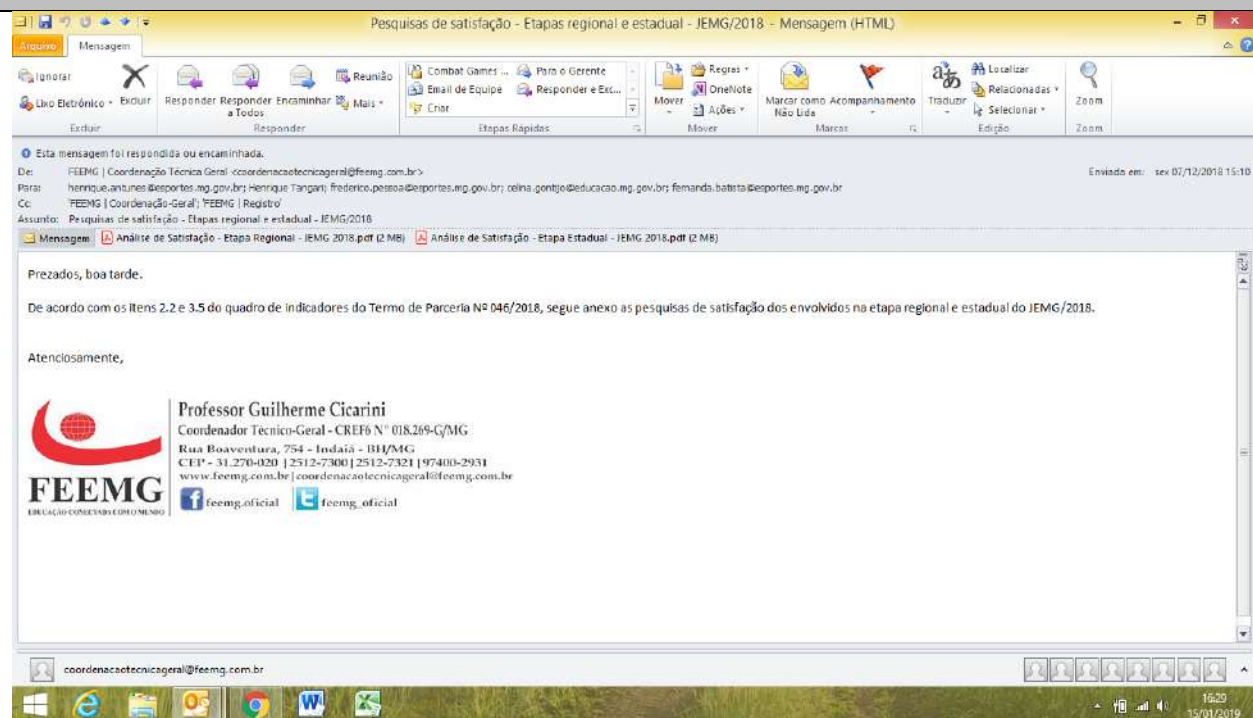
Pesquisas de satisfação - Etapas regional e estadual - JEMG/2018 - Mensagem (HTML)

Arquivo Mensagem

Ignorar
Lixo Eletrônico
Excluir
Excluir

Responder Responder a Todos Encaminhar
Reunião
Mais
Responder

Combat Games ...
Email de Equipe
Criar
Para o Gerente
Responder e Exc...
Etapas Rápidas

Mover
Regras
OneNote
Ações
Mover

Marcar como Não Lida
Acompanhamento
Marcas

Traduzir
Localizar
Relacionadas
Selecionar
Edição

Zoom
Zoom

Esta mensagem foi respondida ou encaminhada.
De: FEEMG | Coordenação Técnica Geral <coordenacaotecnicageral@feemg.com.br>
Enviada em: sex 07/12/2018 15:10
Para: henrique.antunes@esportes.mg.gov.br; Henrique Tangari; frederico.pessoa@esportes.mg.gov.br; celina.gontijo@educacao.mg.gov.br; fernanda.batista@esportes.mg.gov.br
Cc: 'FEEMG | Coordenação-Geral'; 'FEEMG | Registro'
Assunto: Pesquisas de satisfação - Etapas regional e estadual - JEMG/2018

Mensagem
Análise de Satisfação - Etapa Regional - JEMG 2018.pdf (2 MB)
Análise de Satisfação - Etapa Estadual - JEMG 2018.pdf (2 MB)

Prezados, boa tarde.

De acordo com os itens 2.2 e 3.5 do quadro de indicadores do Termo de Parceria Nº 046/2018, segue anexo as pesquisas de satisfação dos envolvidos na etapa regional e estadual do JEMG/2018.

Atenciosamente,

FEEMG
EDUCAÇÃO CONECTADA COM O MUNDO

Professor Guilherme Cicarini
Coordenador Técnico-Geral - CREF6 Nº 018.269-G/MG
Rua Boaventura, 754 - Indaiá - BH/MG
CEP - 31.270-020 | 2512-7300 | 2512-7321 | 97400-2931
www.feemg.com.br | coordenacaotecnicageral@feemg.com.br
feemg.oficial feemg_oficial

coordenacaotecnicageral@feemg.com.br

16:29
15/01/2019